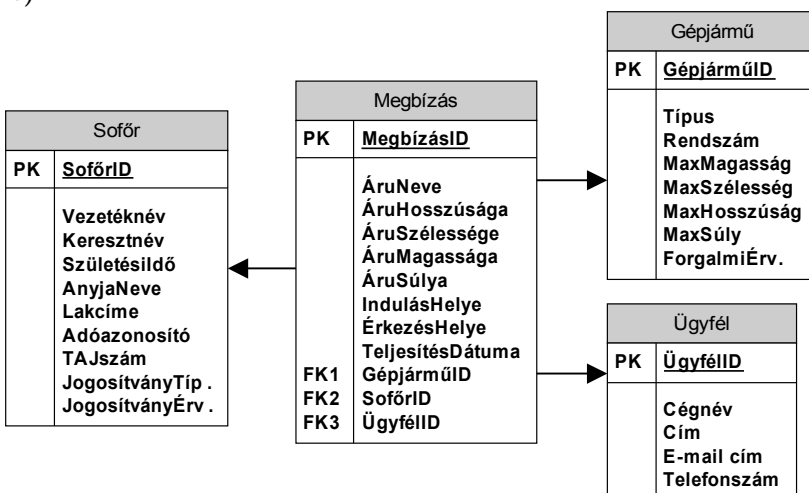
Sofőr

| PK | SofőrID |
|---|---|
| | Vezetéknév Keresztnév SzületésiIdő AnyjaNeve Lakcíme Adóazonosító TAJszám JogosítványTíp . JogosítványÉrv . |

Megbízás

| PK | MegbízásID |
|---|---|
| | ÁruNeve ÁruHosszúsága ÁruSzélessége ÁruMagassága ÁruSúlya IndulásHelye ÉrkezésHelye TeljesítésDátuma |
| FK1 | GépjárműID |
| FK2 | SofőrID |
| FK3 | ÜgyfélID |

Gépjármű

| PK | GépjárműID |
|---|---|
| | Típus Rendszám MaxMagasság MaxSzélesség MaxHosszúság MaxSúly ForgalmiÉrv. |

Ügyfél

| PK | ÜgyfélID |
|---|---|
| | Cégnév Cím E-mail cím Telefonszám |